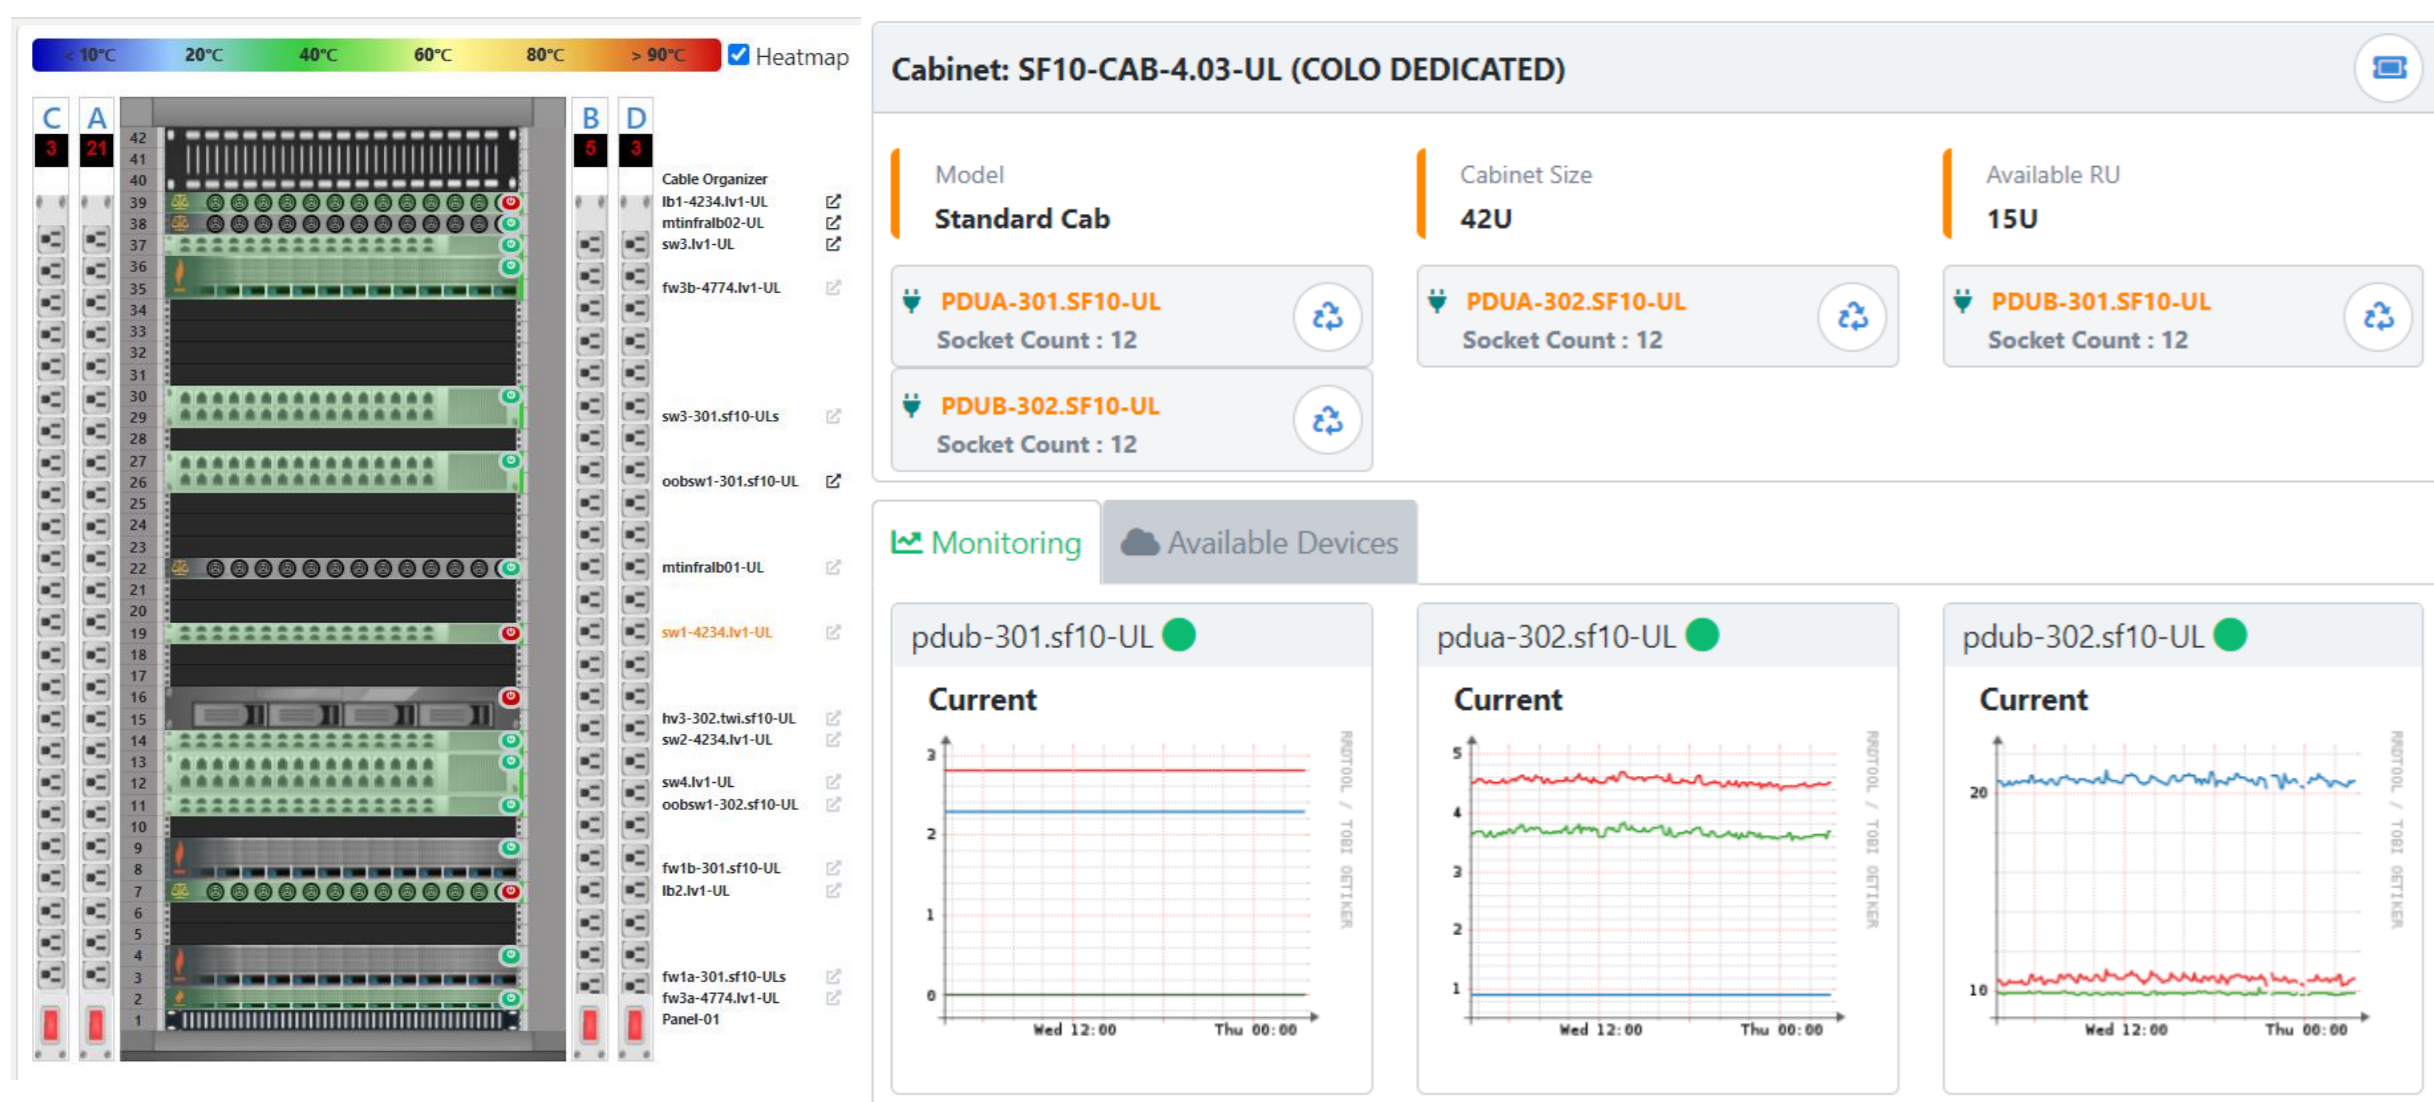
< 10°C 20°C 40°C 60°C 80°C > 90°C Heatmap

C 3
A 21
B 5
D 3

42
41
40
39
38
37
36
35
34
33
32
31
30
29
28
27
26
25
24
23
22
21
20
19
18
17
16
15
14
13
12
11
10
9
8
7
6
5
4
3
2
1

Cable Organizer
lb1-4234.lv1-UL
mtinfralb02-UL
sw3.lv1-UL
fw3b-4774.lv1-UL
sw3-301.sf10-ULs
oobsw1-301.sf10-UL
mtinfralb01-UL
sw1-4234.lv1-UL
hv3-302.twi.sf10-UL
sw2-4234.lv1-UL
sw4.lv1-UL
oobsw1-302.sf10-UL
fw1b-301.sf10-UL
lb2.lv1-UL
fw1a-301.sf10-ULs
fw3a-4774.lv1-UL
Panel-01

Cabinet: SF10-CAB-4.03-UL (COLO DEDICATED)

Model
Standard Cab

Cabinet Size
42U

Available RU
15U

PDUA-301.SF10-UL
Socket Count : 12

PDUA-302.SF10-UL
Socket Count : 12

PDUB-301.SF10-UL
Socket Count : 12

PDUB-302.SF10-UL
Socket Count : 12

Monitoring
Available Devices

pdub-301.sf10-UL
Current
3
2
1
0
Wed 12:00 Thu 00:00
RRDTOOL / TOBI OETIKER

pdua-302.sf10-UL
Current
5
4
3
2
1
Wed 12:00 Thu 00:00
RRDTOOL / TOBI OETIKER

pdub-302.sf10-UL
Current
20
10
Wed 12:00 Thu 00:00
RRDTOOL / TOBI OETIKER